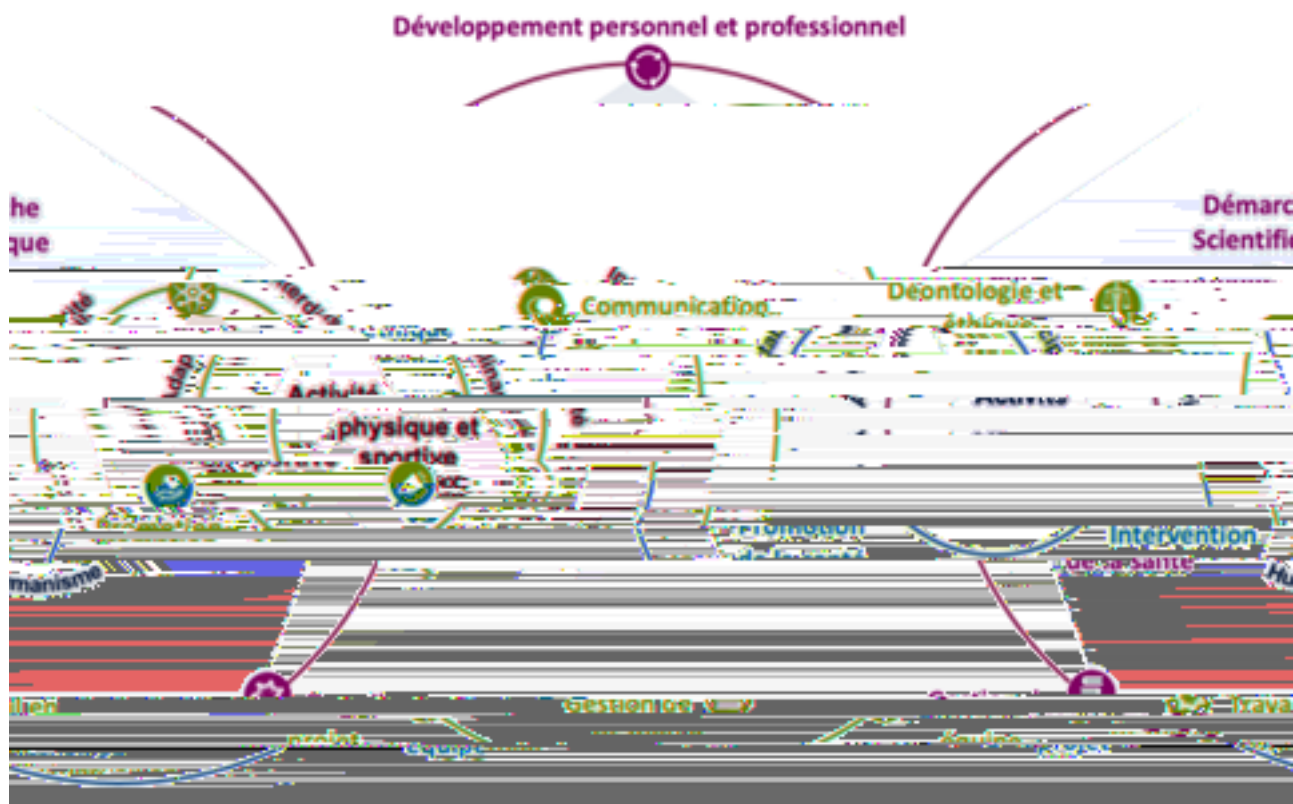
Développement personnel et professionnel

he
que

Démarc
Scientifi

Communication

Déontologie et
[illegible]

Activité
physique et
sportive

Activité

Promotion
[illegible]

Intervention
de sa santé

manisme

Hu

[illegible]

Gestion de

Travai

projet

équipe

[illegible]